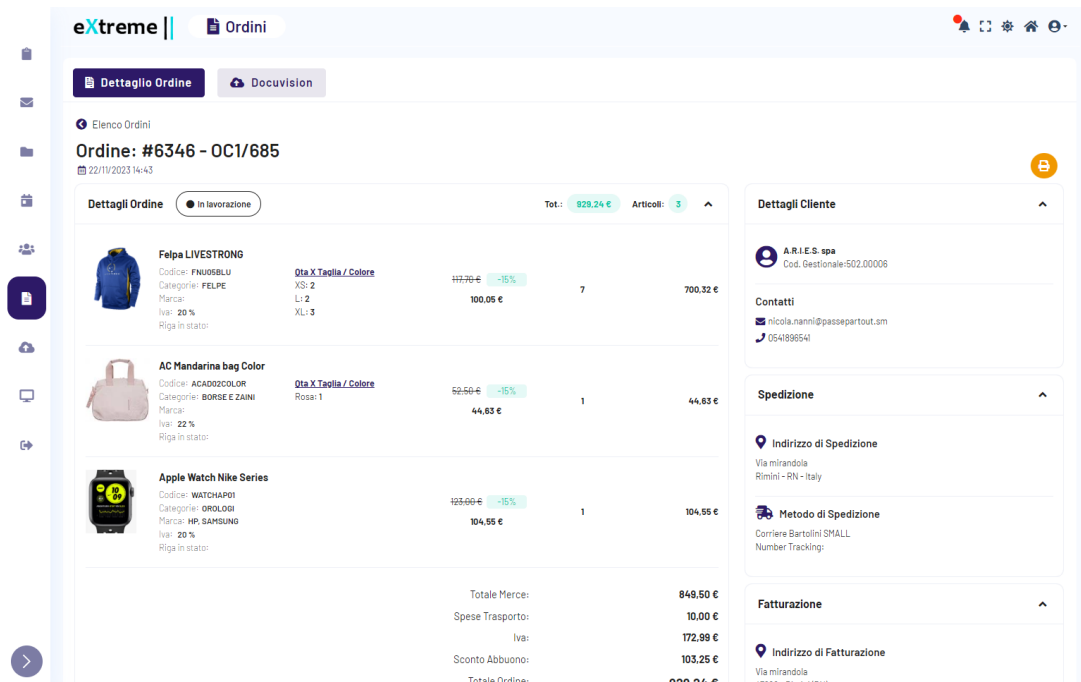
eXtreme | Ordini

Dettaglio Ordine | Docuvision

Elenco Ordini

Ordine: #6346 - OC1/685
22/11/2023 14:43

Dettagli Ordine | In lavorazione | Tot.: 929,24 € | Articoli: 3

Felpa LIVESTRONG
Codice: FNU05BLU
Categorie: FELPE
Marca:
Iva: 20 %
Riga in stato:
Qta X Taglia / Colore
XS: 2
L: 2
XL: 3
117,70 € -15%
100,05 €
7
700,32 €

AC Mandarina bag Color
Codice: ACAD02COLOR
Categorie: BORSE E ZAINI
Marca:
Iva: 22 %
Riga in stato:
Qta X Taglia / Colore
Rosa: 1
52,50 € -15%
44,63 €
1
44,63 €

Apple Watch Nike Series
Codice: WATCHAP01
Categorie: OROLOGI
Marca: HP, SAMSUNG
Iva: 20 %
Riga in stato:
123,00 € -15%
104,55 €
1
104,55 €

Totale Merce: 849,50 €
Spese Trasporto: 10,00 €
Iva: 172,99 €
Sconto Abbuono: 103,25 €
Totale Ordine: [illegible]

Dettagli Cliente
A.R.I.E.S. spa
Cod. Gestionale:502.00006

Contatti
nicola.nanni@passepartout.sm
0541896541

Spedizione
Indirizzo di Spedizione
Via mirandola
Rimini - RN - Italy

Metodo di Spedizione
Corriere Bartolini SMALL
Number Tracking:

Fatturazione
Indirizzo di Fatturazione
Via mirandola
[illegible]